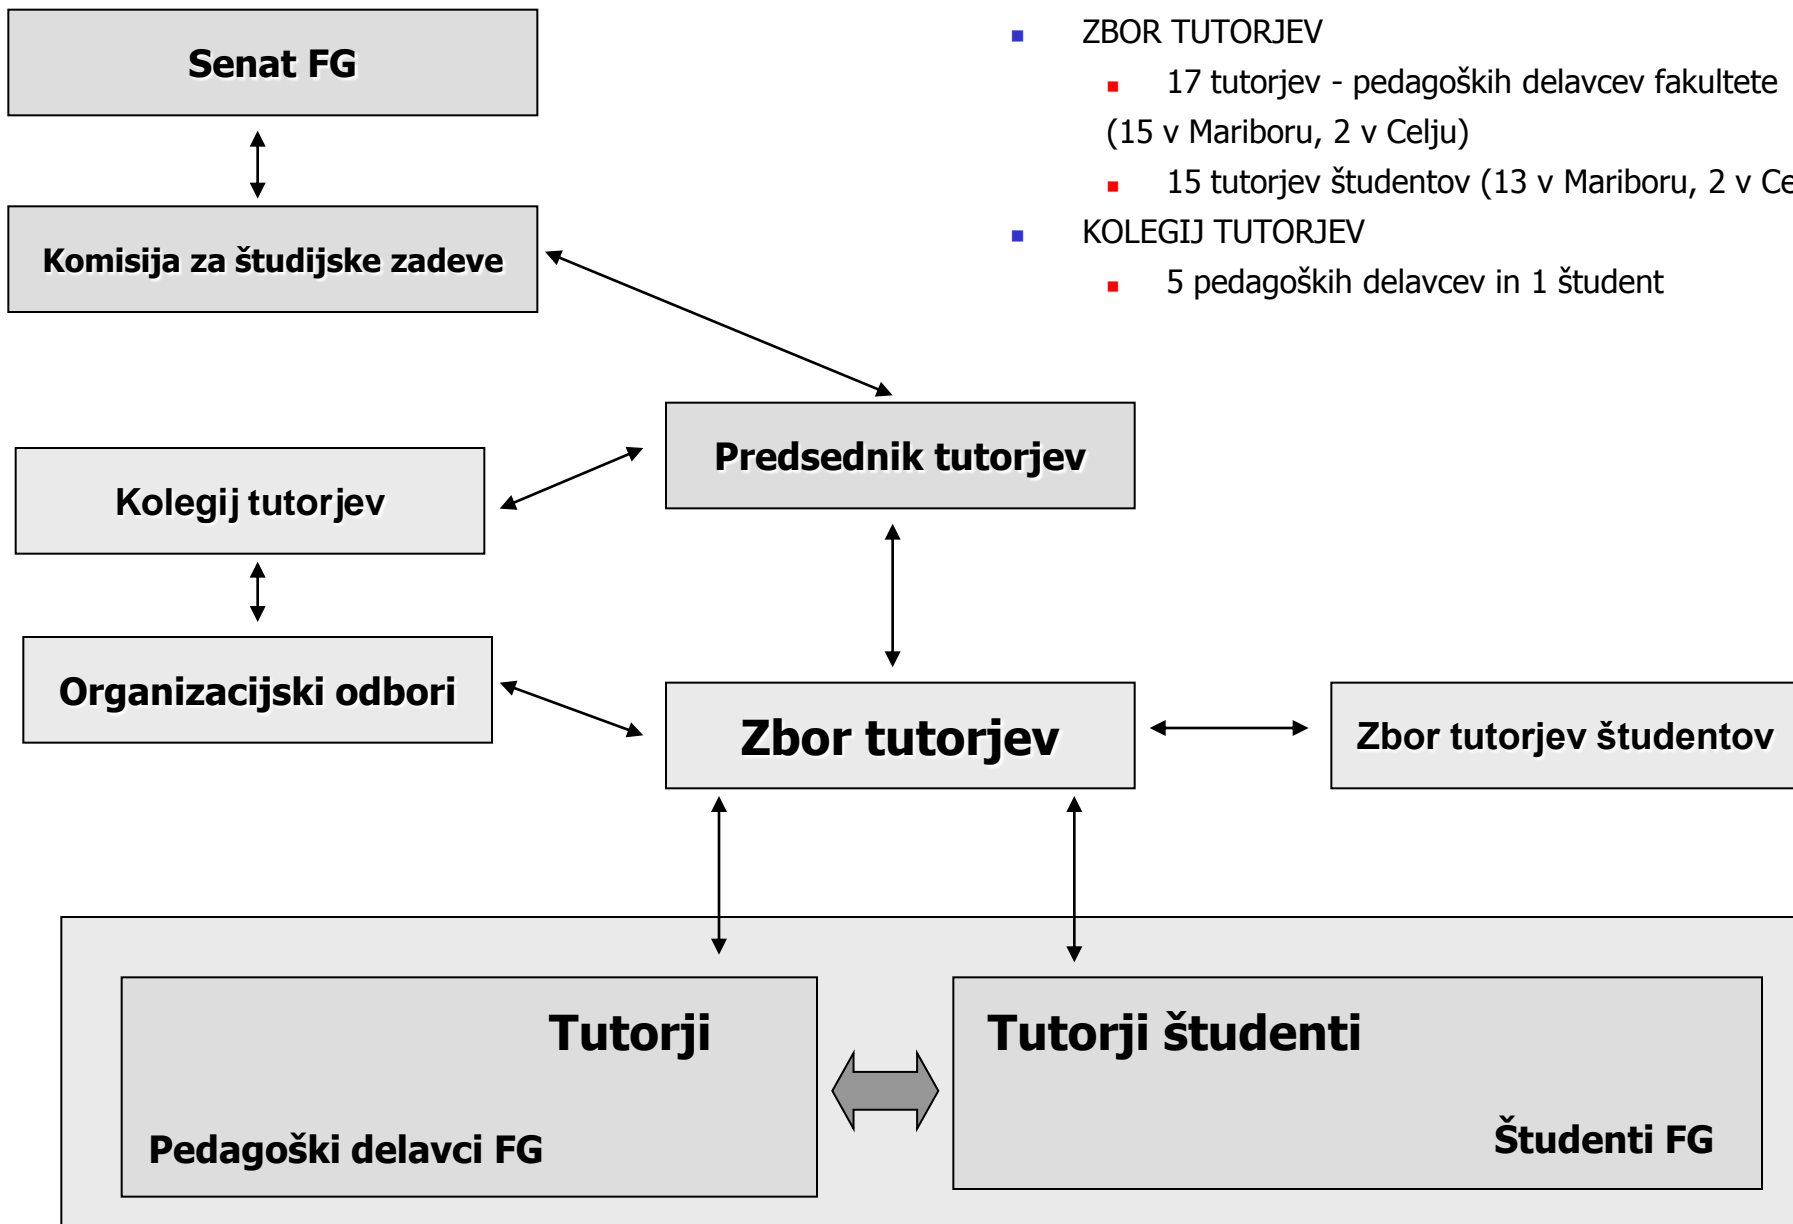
Senat FG

Komisija za študijske zadeve

- ZBOR TUTORJEV
  - 17 tutorjev - pedagoških delavcev fakultete (15 v Mariboru, 2 v Celju)
  - 15 tutorjev študentov (13 v Mariboru, 2 v Ce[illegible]
- KOLEGIJ TUTORJEV
  - 5 pedagoških delavcev in 1 študent

Predsednik tutorjev

Kolegij tutorjev

Organizacijski odbori

Zbor tutorjev

Zbor tutorjev študentov

Tutorji

Pedagoški delavci FG

Tutorji študenti

Študenti FG